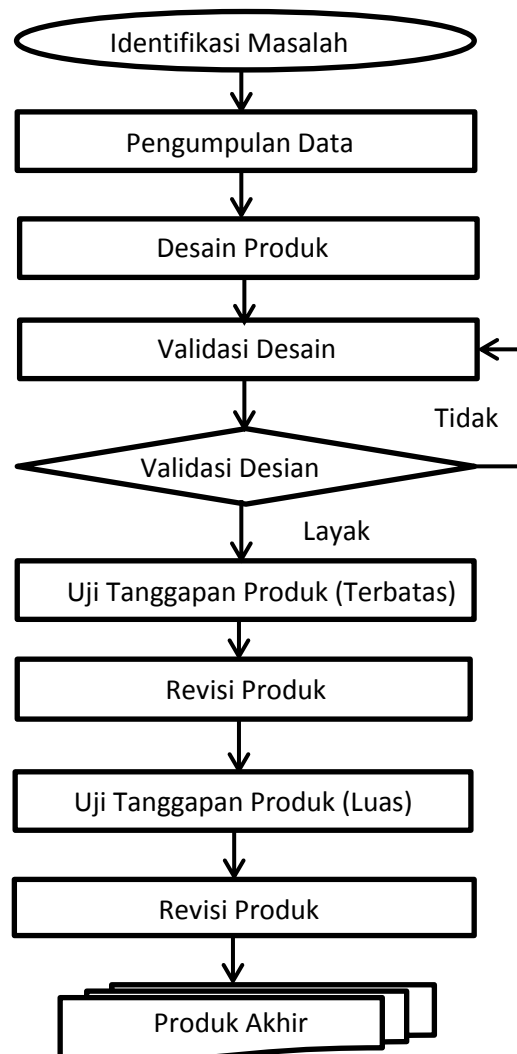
Identifikasi Masalah

Pengumpulan Data

Desain Produk

Validasi Desain

Tidak

Validasi Desian

Layak

Uji Tanggapan Produk (Terbatas)

Revisi Produk

Uji Tanggapan Produk (Luas)

Revisi Produk

Produk Akhir